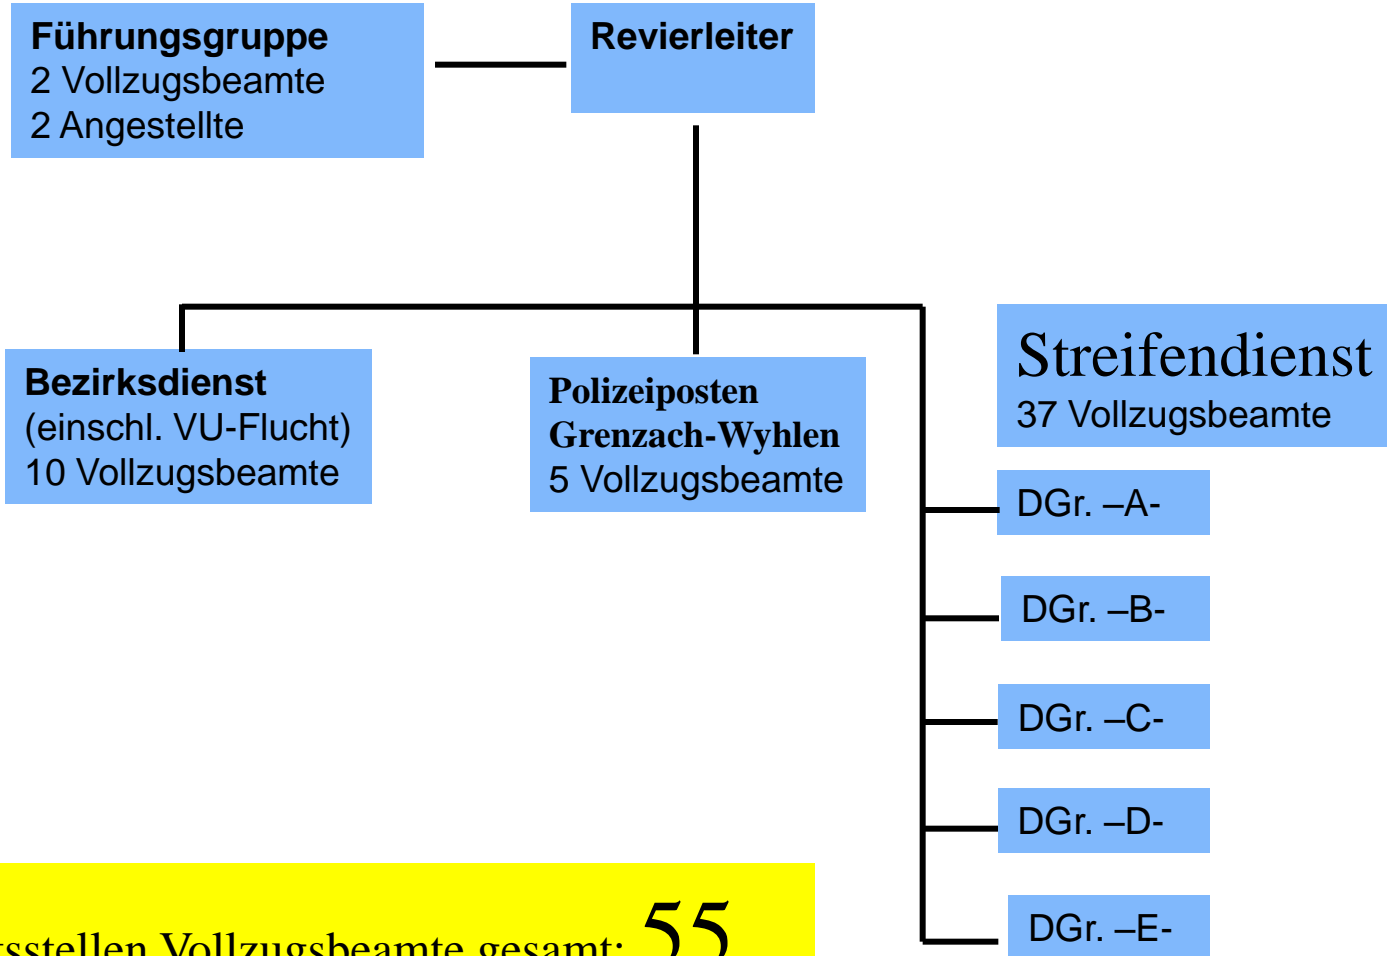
Führungsgruppe
2 Vollzugsbeamte
2 Angestellte

Revierleiter

Bezirksdienst
(einschl. VU-Flucht)
10 Vollzugsbeamte

Polizeiposten
Grenzach-Wyhlen
5 Vollzugsbeamte

Streifendienst
37 Vollzugsbeamte

DGr. –A-

DGr. –B-

DGr. –C-

DGr. –D-

DGr. –E-

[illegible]sstellen Vollzugsbeamte gesamt: 55